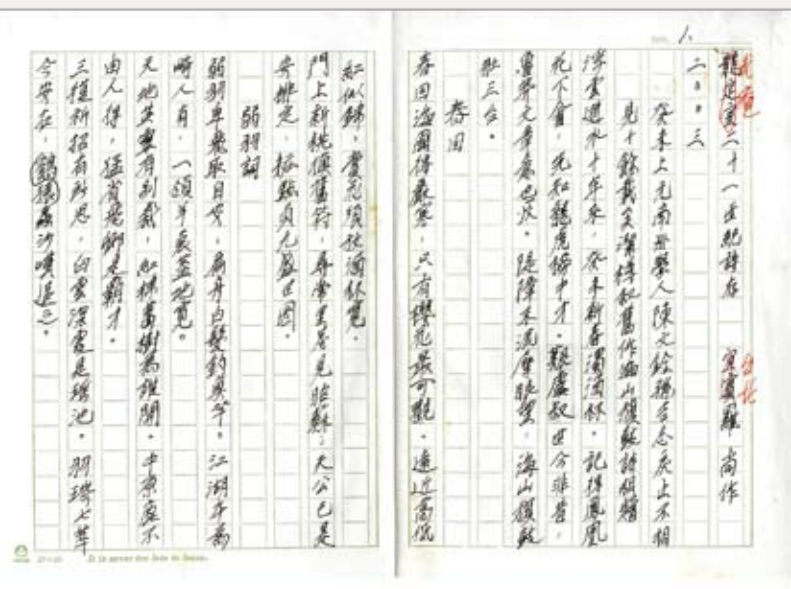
1.

龍退室二十一世紀詩存　　　　寒潭雁　尚作

二〇〇三

癸未上元，南晉擊人陳之銓總多感，庚上不相見十餘載矣。嘆時紀舊作游山觀魚詩紀贈

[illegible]

春回

春回海國棹歲寒，又有櫻花最可觀。遠近高低

弱柳詞

紅似錦，虛花須讓海棠寬。

門上新桃換舊符，身當生辰見昭蘇。丈公已是舜卿是，松龜貝兒繡合圖。

弱柳詞

弱柳阜鄉承日光，扁舟白髮釣魚竿。江湖多為呼人再，一領斗篷蓋地寬。

天地英雄有到處，如揮長鞭為誰開。中原虎不由人得，猛省堪卿是霸才。

三種新招有所思，白雲深處是瑤池。朋瑤七等今宵在，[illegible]沙噴泛三。

D'la sourat des Joie de Jessic.